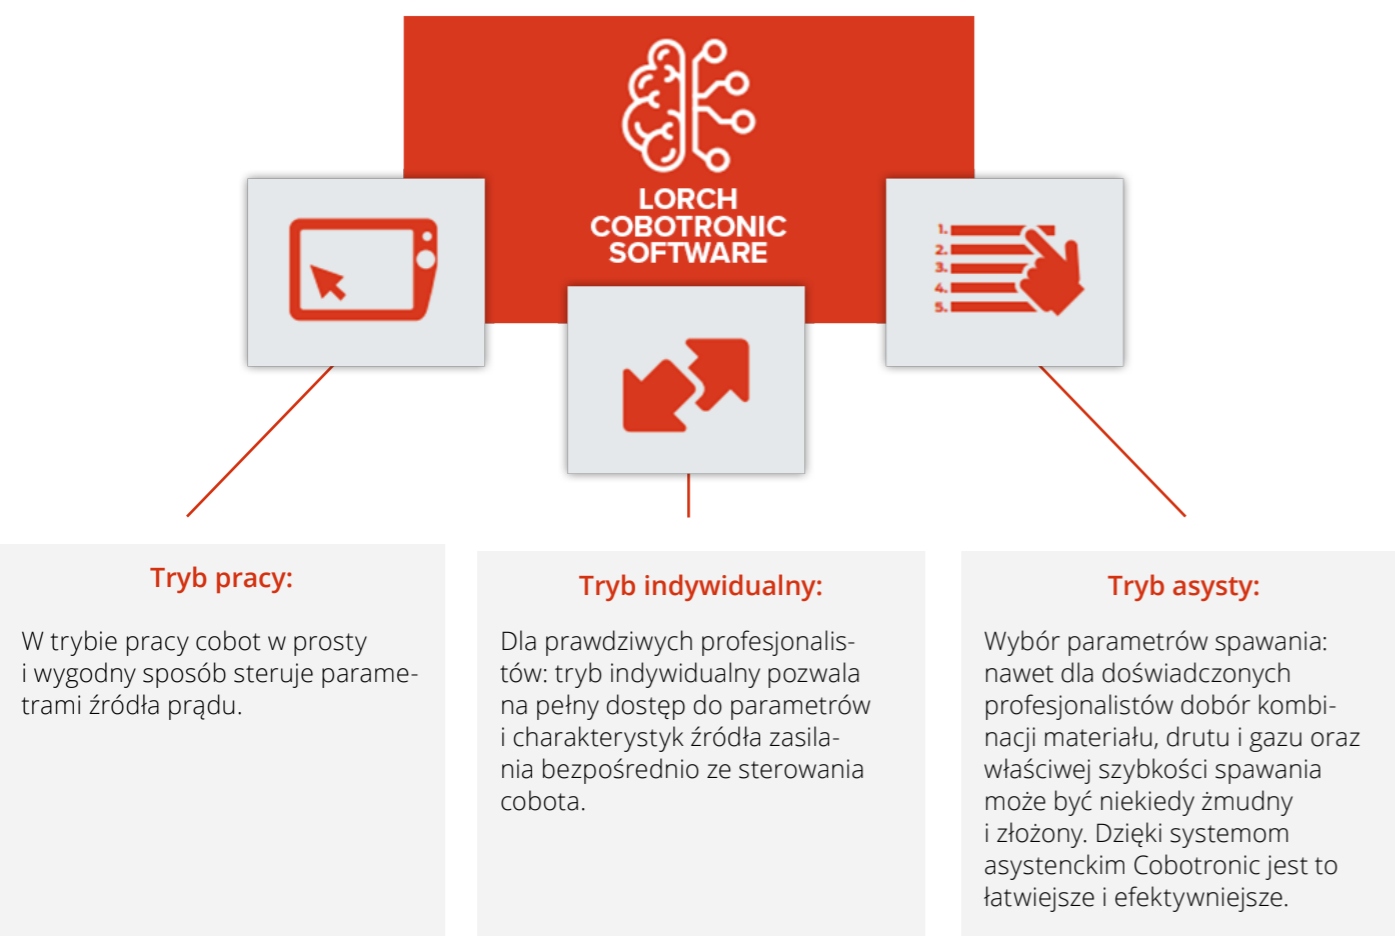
LORCH COBOTRONIC SOFTWARE

1.
2.
3.
4.
5.

Tryb pracy:

W trybie pracy cobot w prosty i wygodny sposób steruje parametrami źródła prądu.

Tryb indywidualny:

Dla prawdziwych profesjonalistów: tryb indywidualny pozwala na pełny dostęp do parametrów i charakterystyk źródła zasilania bezpośrednio ze sterowania cobota.

Tryb asysty:

Wybór parametrów spawania: nawet dla doświadczonych profesjonalistów dobór kombinacji materiału, drutu i gazu oraz właściwej szybkości spawania może być niekiedy żmudny i złożony. Dzięki systemom asystenckim Cobotronic jest to łatwiejsze i efektywniejsze.